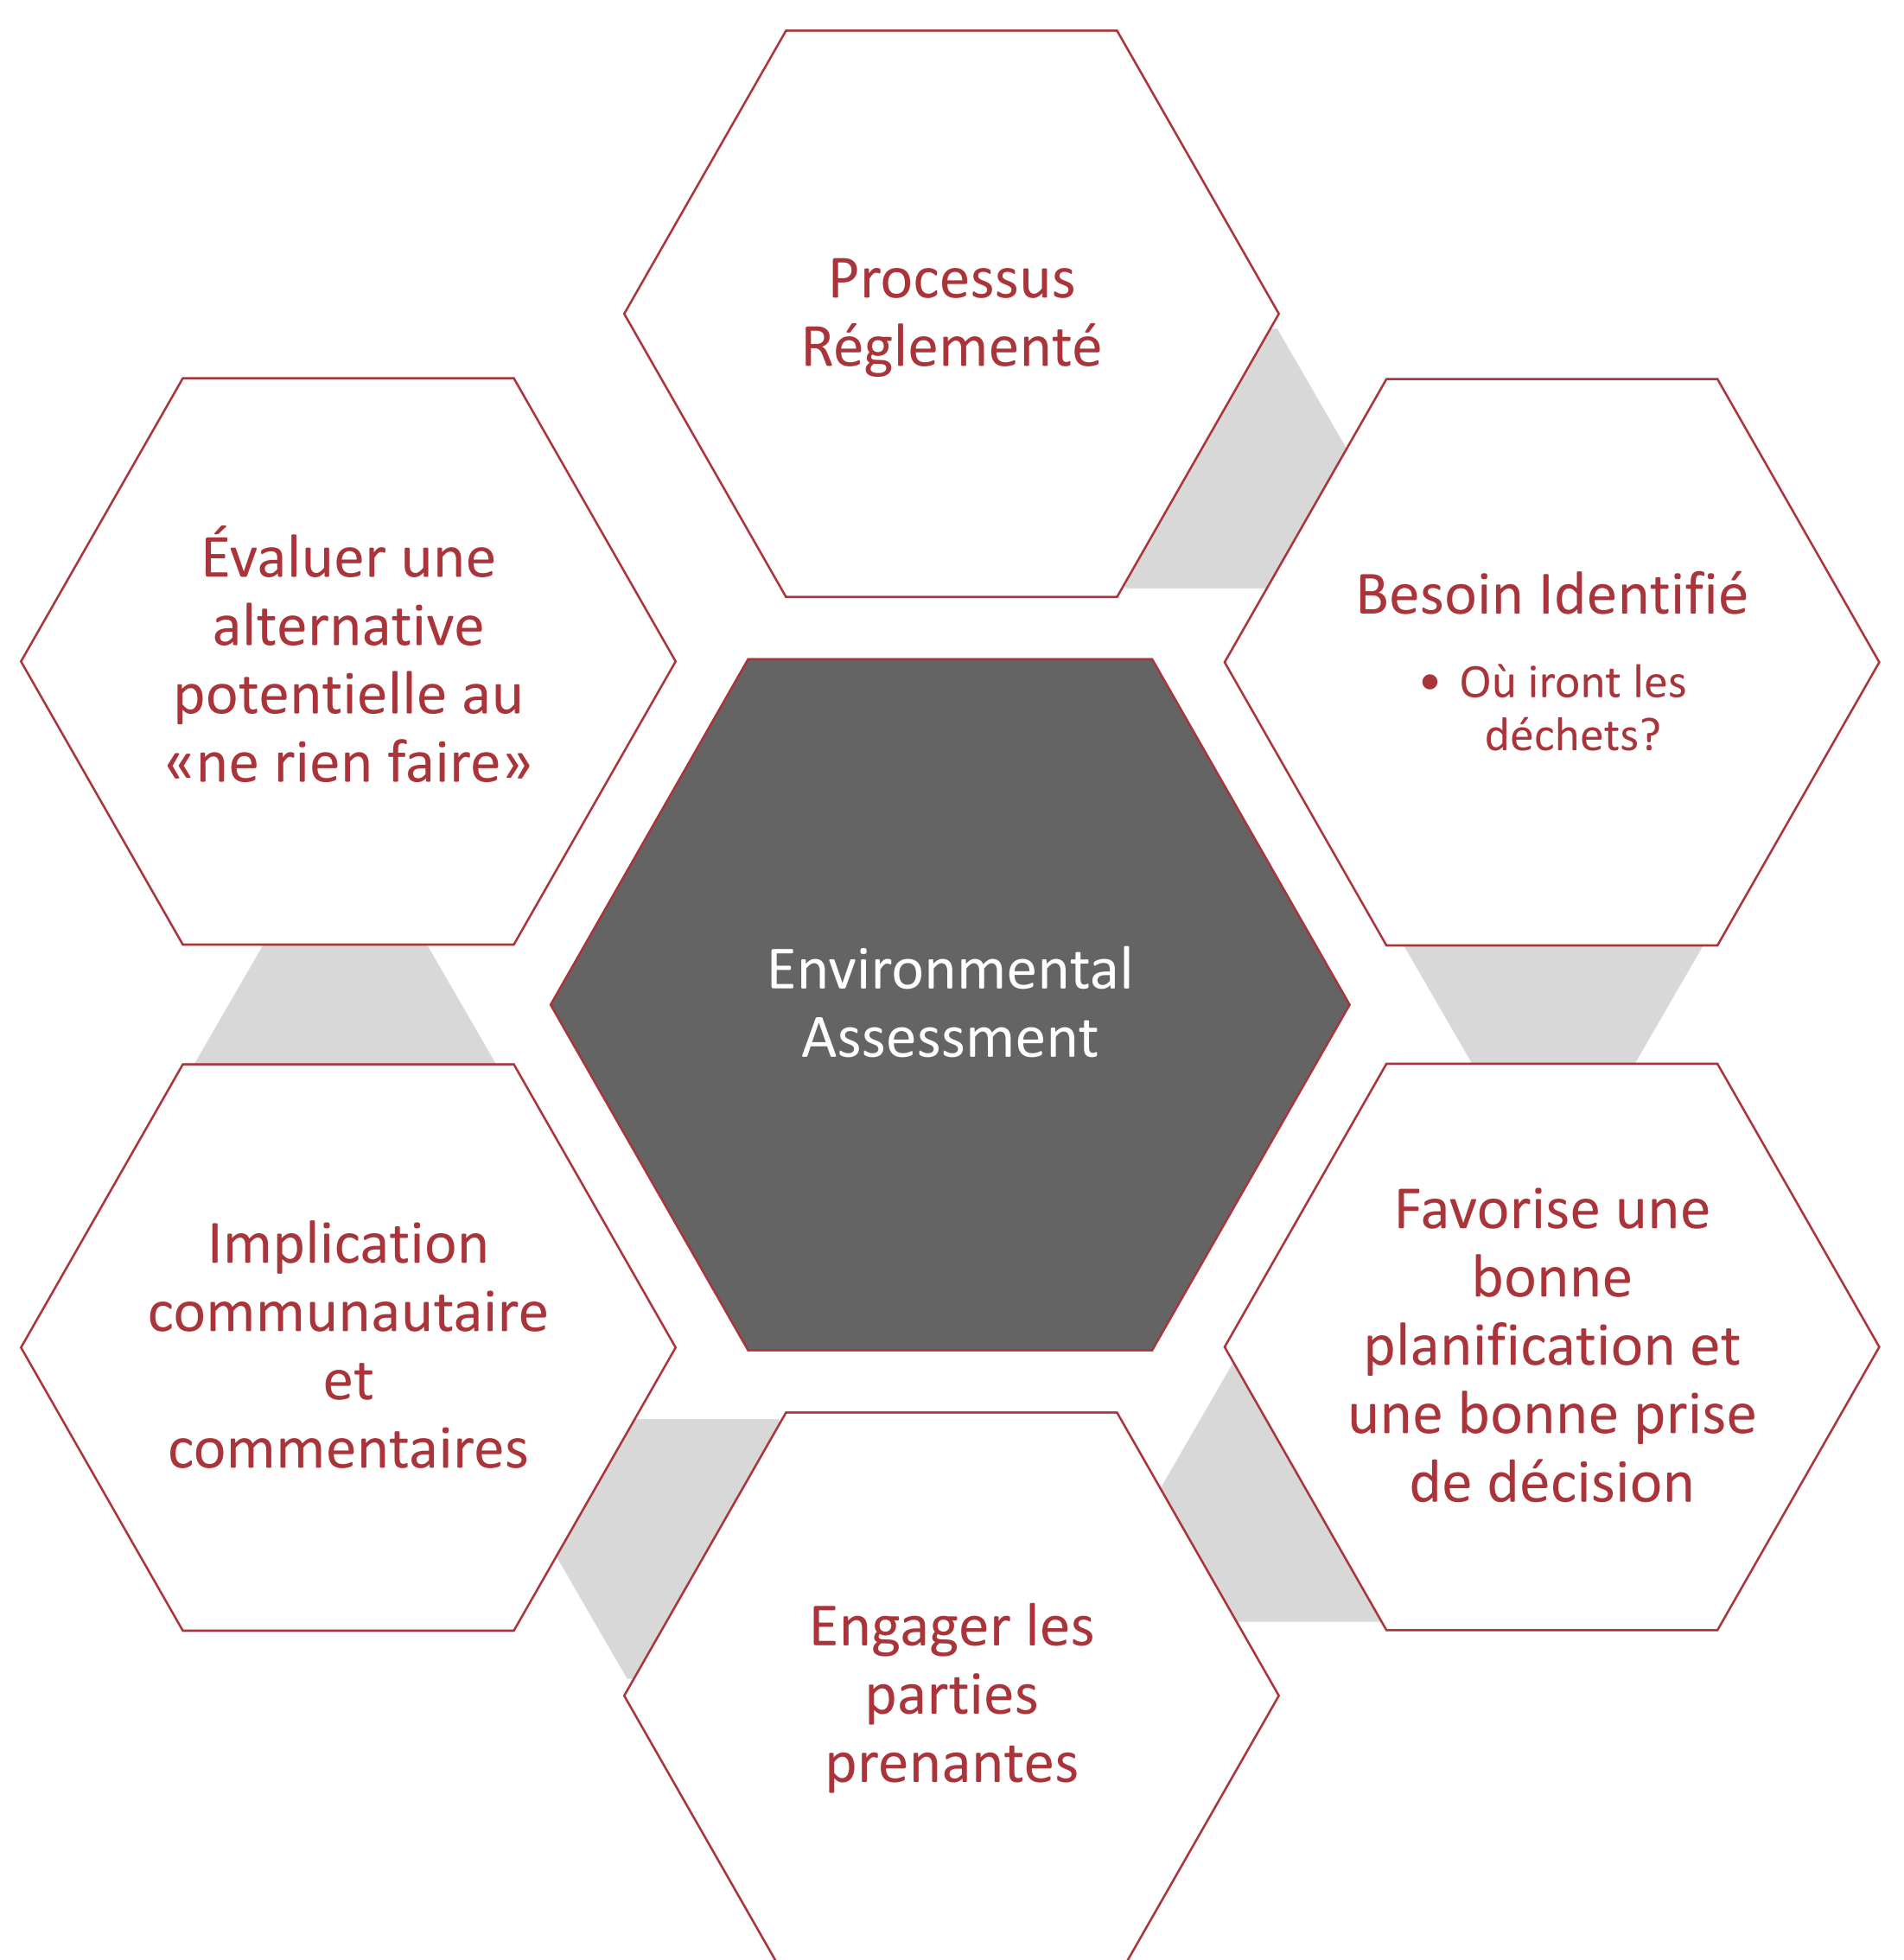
Processus Réglementé

Besoin Identifié

• Où iront les déchets?

Favorise une bonne planification et une bonne prise de décision

Engager les parties prenantes

Implication communautaire et commentaires

Évaluer une alternative potentielle au «ne rien faire»

Environmental Assessment